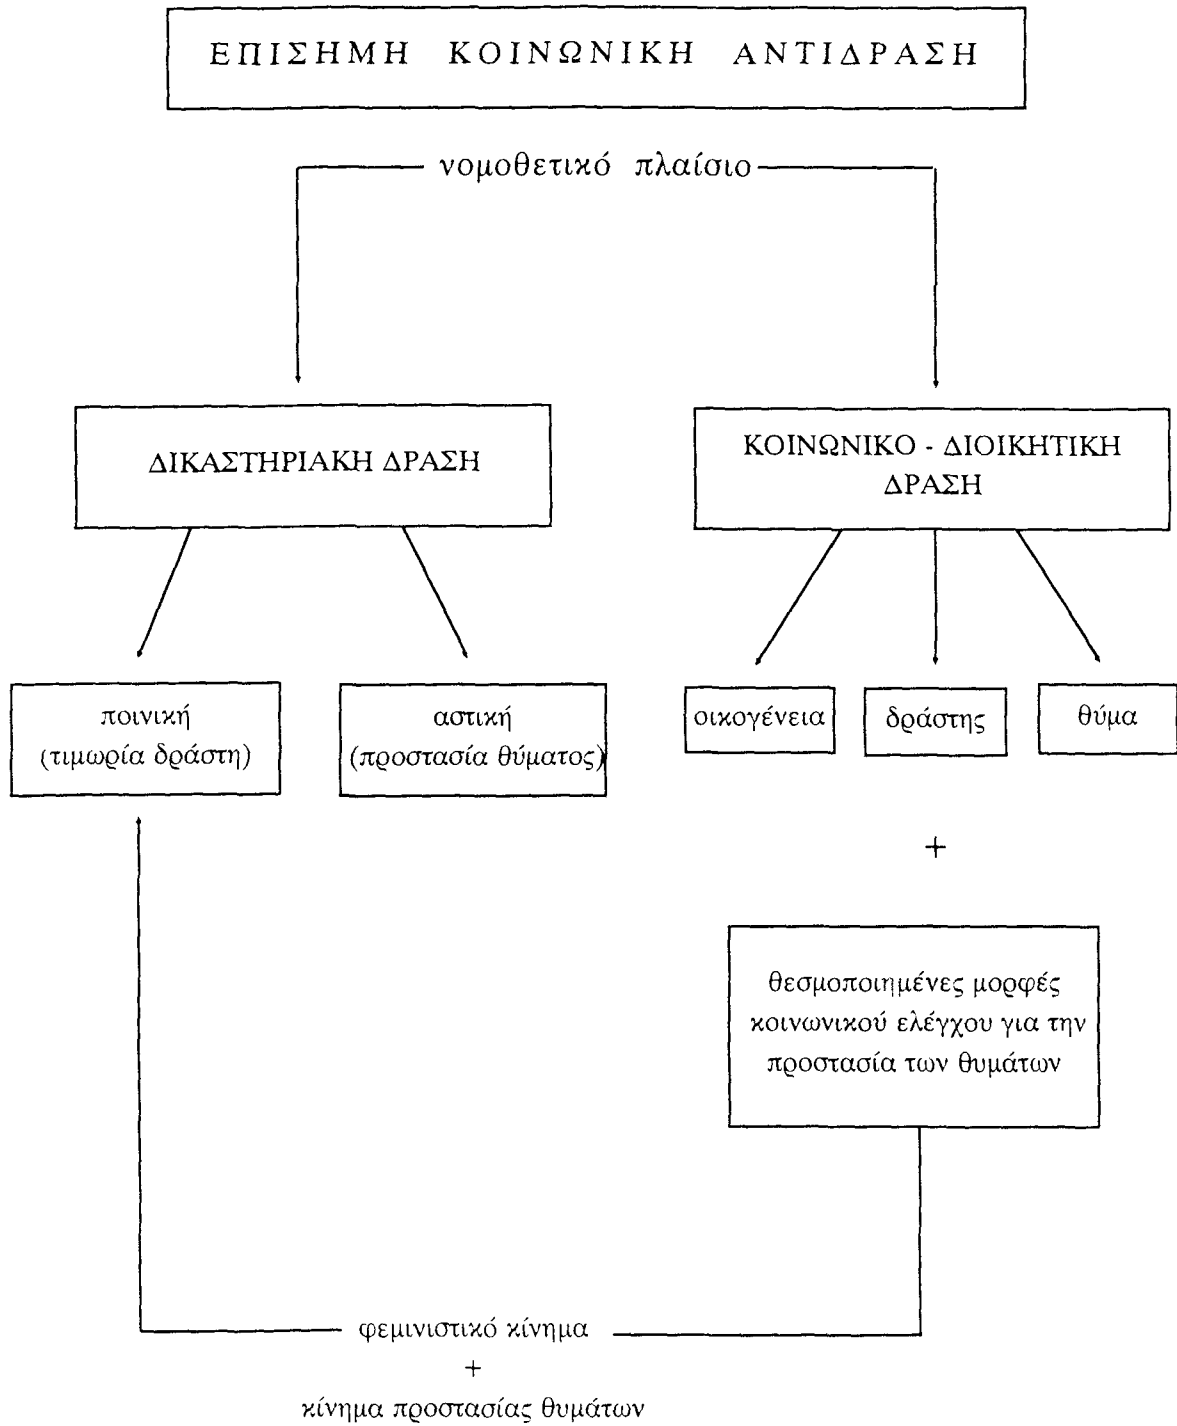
ΕΠΙΣΗΜΗ ΚΟΙΝΩΝΙΚΗ ΑΝΤΙΔΡΑΣΗ

νομοθετικό πλαίσιο

ΔΙΚΑΣΤΗΡΙΑΚΗ ΔΡΑΣΗ

ΚΟΙΝΩΝΙΚΟ - ΔΙΟΙΚΗΤΙΚΗ ΔΡΑΣΗ

ποινική (τιμωρία δράστη)

αστική (προστασία θύματος)

οικογένεια

δράστης

θύμα

+

θεσμοποιημένες μορφές κοινωνικού ελέγχου για την προστασία των θυμάτων

φεμινιστικό κίνημα
+
κίνημα προστασίας θυμάτων